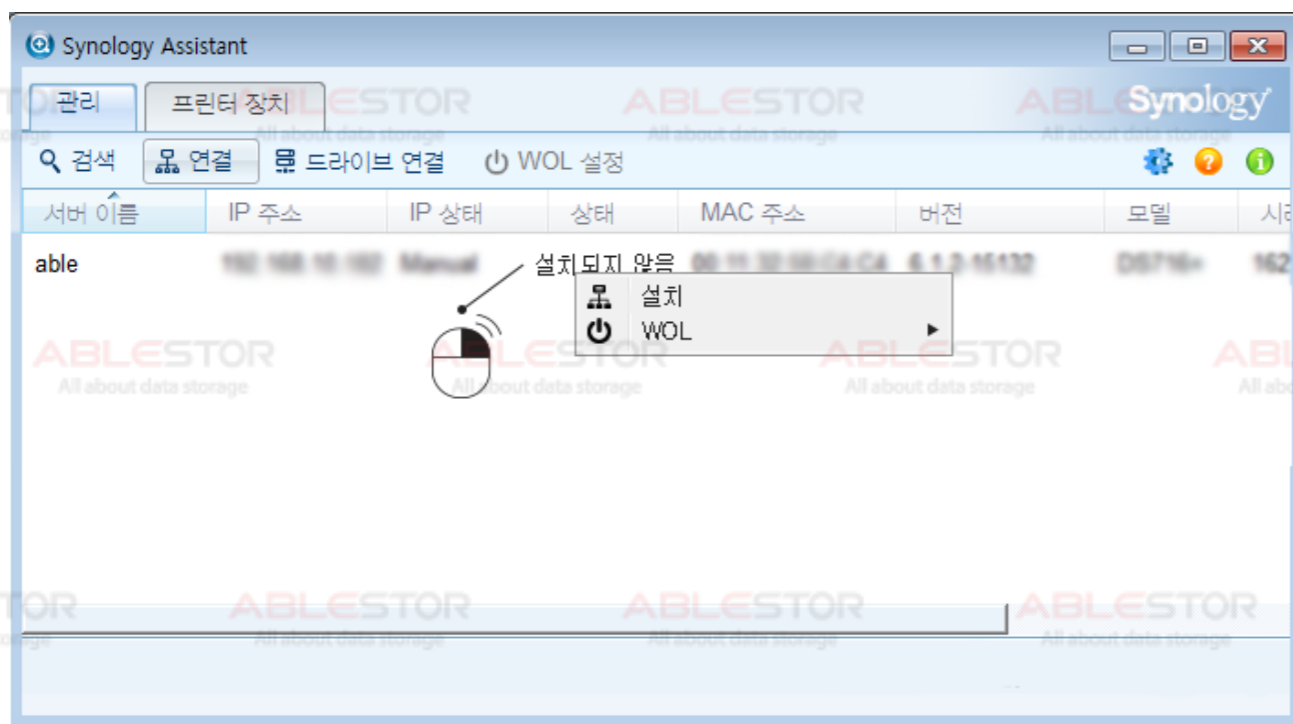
Synology Assistant

관리 프린터 장치

Synology

검색 연결 드라이브 연결 WOL 설정

| 서버 이름 | IP 주소 | IP 상태 | 상태 | MAC 주소 | 버전 | 모델 | 시리 |
|---|---|---|---|---|---|---|---|
| able | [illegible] | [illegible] | 설치되지 않음 | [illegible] | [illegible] | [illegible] | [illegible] |

설치
WOL

ABLESTOR All about data storage